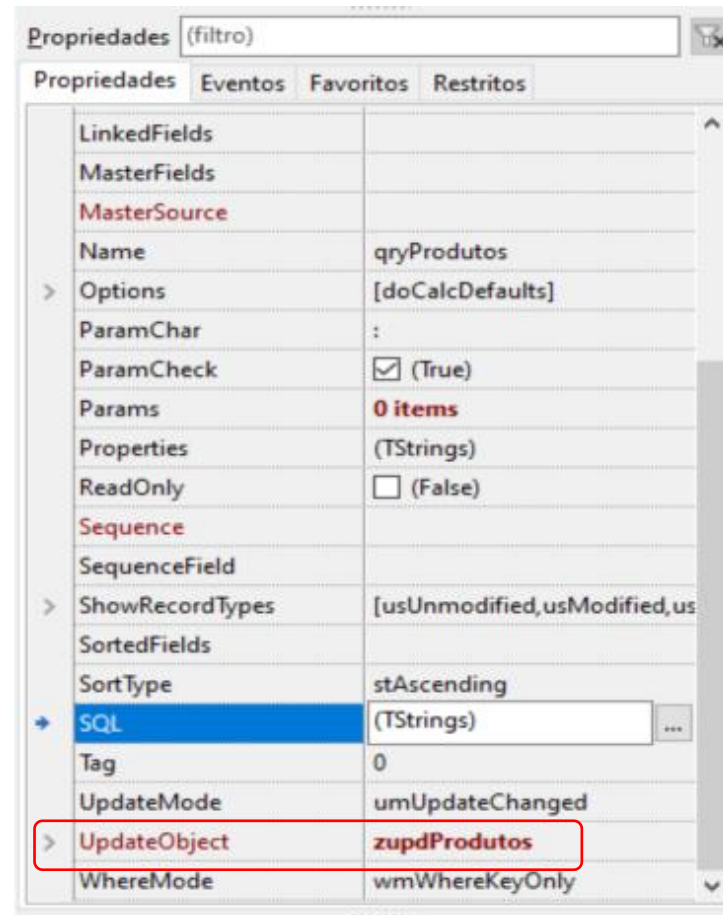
Propriedades (filtro)

| Propriedades | Eventos | Favoritos | Restritos |
|---|---|---|---|

| Propriedade | Valor |
|---|---|
| LinkedFields | |
| MasterFields | |
| MasterSource | |
| Name | qryProdutos |
| > Options | [doCalcDefaults] |
| ParamChar | : |
| ParamCheck | (True) |
| Params | 0 items |
| Properties | (TStrings) |
| ReadOnly | (False) |
| Sequence | |
| SequenceField | |
| > ShowRecordTypes | [usUnmodified,usModified,us |
| SortedFields | |
| SortType | stAscending |
| SQL | (TStrings) ... |
| Tag | 0 |
| UpdateMode | umUpdateChanged |
| > UpdateObject | zupdProdutos |
| WhereMode | wmWhereKeyOnly |